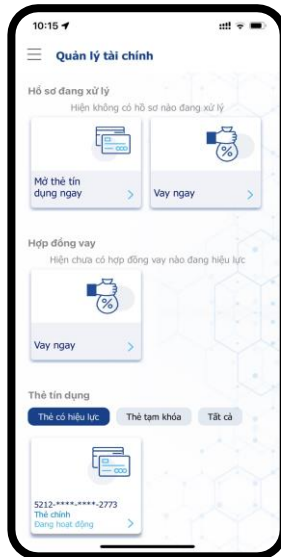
10:15

Quản lý tài chính

Hồ sơ đang xử lý

Hiện không có hồ sơ nào đang xử lý

Mở thẻ tín dụng ngay

Vay ngay

Hợp đồng vay

Hiện chưa có hợp đồng vay nào đang hiệu lực

Vay ngay

Thẻ tín dụng

Thẻ có hiệu lực

Thẻ tạm khóa

Tất cả

5212-****-****-2773
Thẻ chính
Đang hoạt động